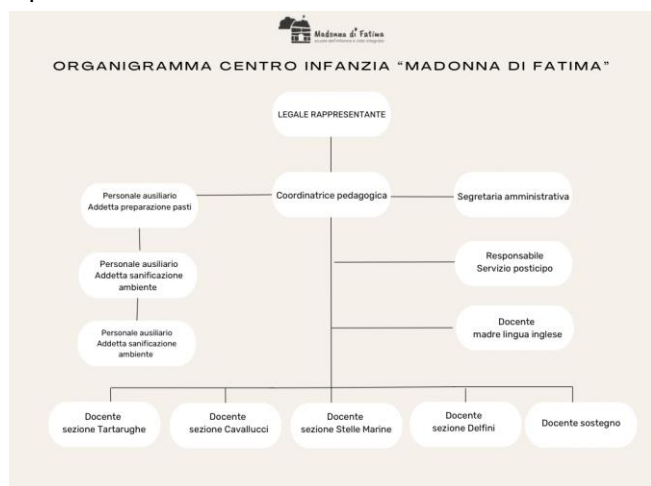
Madonna di Fatima
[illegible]

ORGANIGRAMMA CENTRO INFANZIA "MADONNA DI FATIMA"

LEGALE RAPPRESENTANTE

Personale ausiliario
Addetta preparazione pasti

Coordinatrice pedagogica

Segretaria amministrativa

Personale ausiliario
Addetta sanificazione ambiente

Responsabile
Servizio posticipo

Personale ausiliario
Addetta sanificazione ambiente

Docente
madre lingua inglese

Docente
sezione Tartarughe

Docente
sezione Cavallucci

Docente
sezione Stelle Marine

Docente
sezione Delfini

Docente sostegno